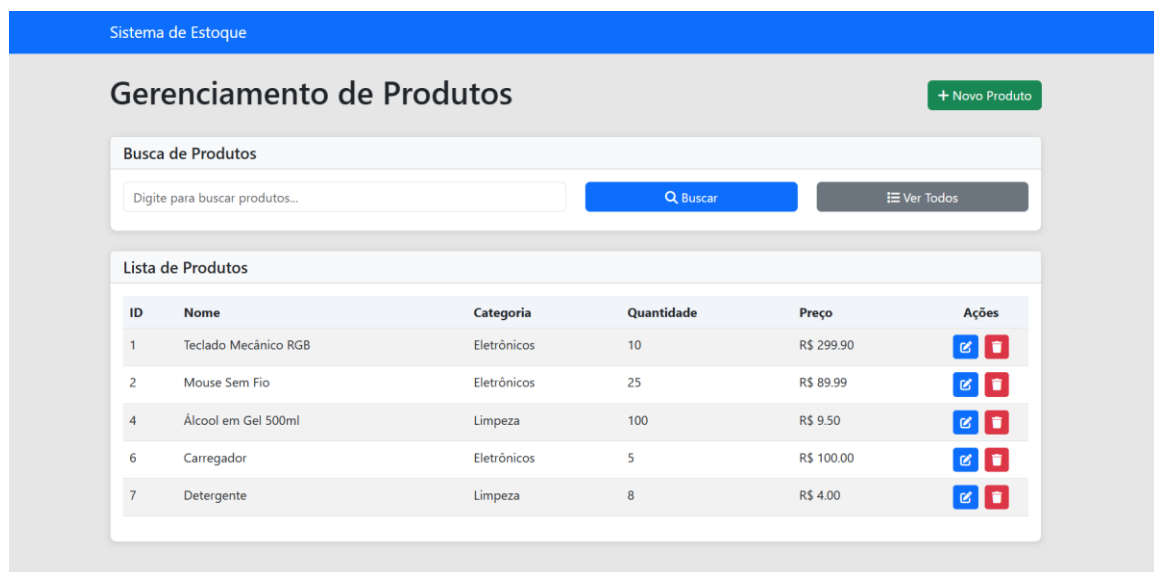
Sistema de Estoque

Gerenciamento de Produtos

+ Novo Produto

Busca de Produtos

Digite para buscar produtos...

Buscar

Ver Todos

Lista de Produtos

| ID | Nome | Categoria | Quantidade | Preço | Ações |
|---|---|---|---|---|---|
| 1 | Teclado Mecânico RGB | Eletrônicos | 10 | R$ 299.90 | |
| 2 | Mouse Sem Fio | Eletrônicos | 25 | R$ 89.99 | |
| 4 | Álcool em Gel 500ml | Limpeza | 100 | R$ 9.50 | |
| 6 | Carregador | Eletrônicos | 5 | R$ 100.00 | |
| 7 | Detergente | Limpeza | 8 | R$ 4.00 | |